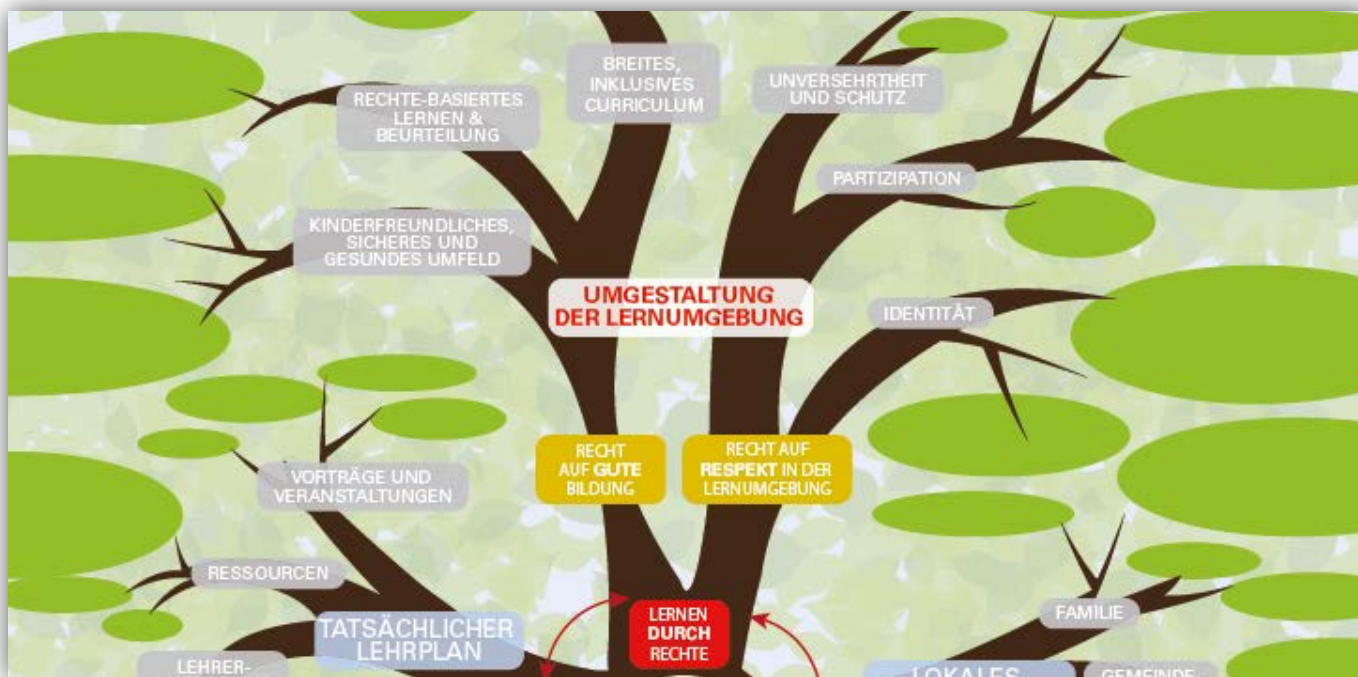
BREITES, INKLUSIVES CURRICULUM

UNVERSEHRTHEIT UND SCHUTZ

RECHTE-BASIERTES LERNEN & BEURTEILUNG

PARTIZIPATION

KINDERFREUNDLICHES, SICHERES UND GESUNDES UMFELD

UMGESTALTUNG DER LERNUMGEBUNG

IDENTITÄT

RECHT AUF GUTE BILDUNG

RECHT AUF RESPEKT IN DER LERNUMGEBUNG

VORTRÄGE UND VERANSTALTUNGEN

RESSOURCEN

FAMILIE

TATSÄCHLICHER LEHRPLAN

LERNEN DURCH RECHTE

LEHRER-

LOKALES

GEMEINDE